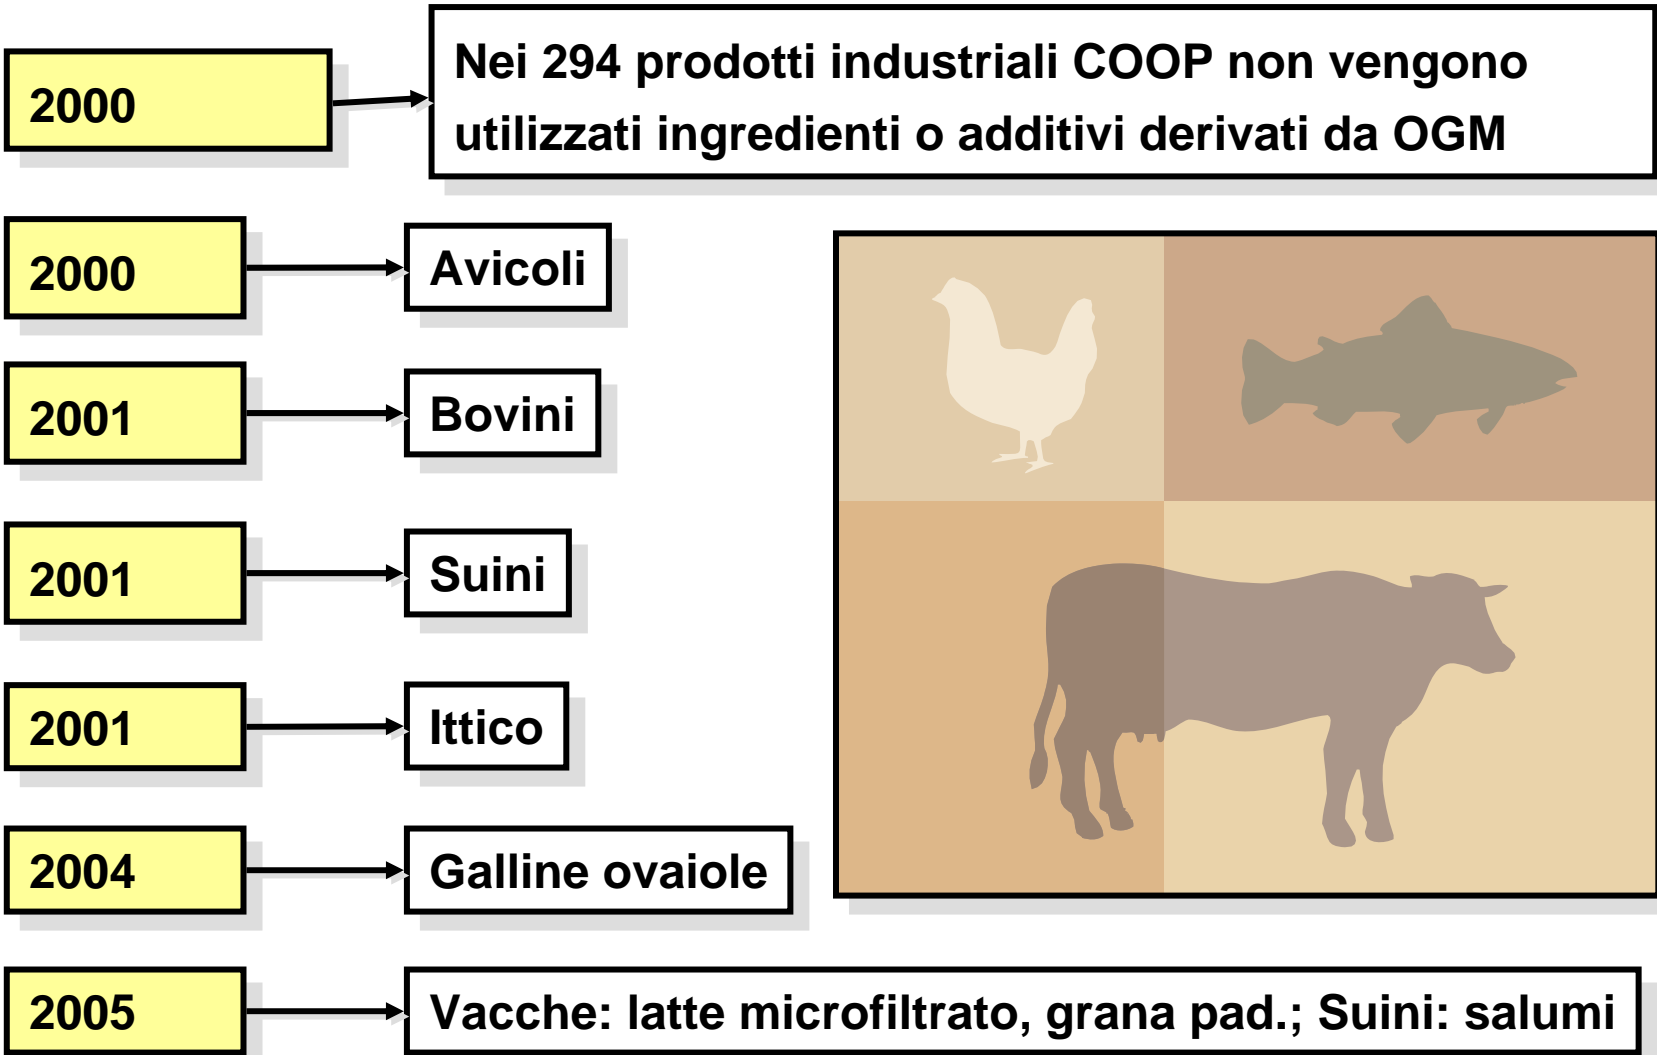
2000

Nei 294 prodotti industriali COOP non vengono utilizzati ingredienti o additivi derivati da OGM

2000

Avicoli

2001

Bovini

2001

Suini

2001

Ittico

2004

Galline ovaiole

2005

Vacche: latte microfiltrato, grana pad.; Suini: salumi